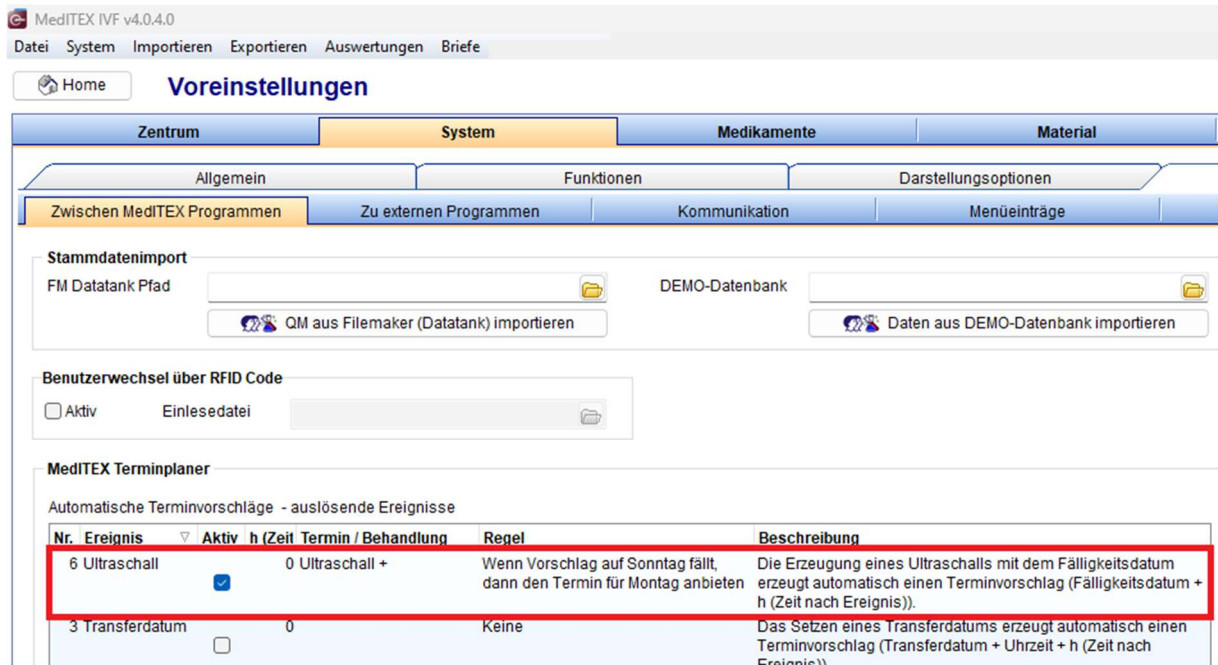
MedITEX IVF v4.0.4.0

Datei System Importieren Exportieren Auswertungen Briefe

Home

Voreinstellungen

Zentrum | System | Medikamente | Material

Allgemein | Funktionen | Darstellungsoptionen

Zwischen MedITEX Programmen | Zu externen Programmen | Kommunikation | Menüeinträge

Stammdatenimport

FM Datatank Pfad

DEMO-Datenbank

QM aus Filemaker (Datatank) importieren

Daten aus DEMO-Datenbank importieren

Benutzerwechsel über RFID Code

Aktiv

Einlesedatei

MedITEX Terminplaner

Automatische Terminvorschläge - auslösende Ereignisse

| Nr. | Ereignis | Aktiv | h (Zeit | Termin / Behandlung | Regel | Beschreibung |
|---|---|---|---|---|---|---|
| 6 | Ultraschall | ☑ | 0 | Ultraschall + | Wenn Vorschlag auf Sonntag fällt, dann den Termin für Montag anbieten | Die Erzeugung eines Ultraschalls mit dem Fälligkeitsdatum erzeugt automatisch einen Terminvorschlag (Fälligkeitsdatum + h (Zeit nach Ereignis)). |
| 3 | Transferdatum | ☐ | 0 | | Keine | Das Setzen eines Transferdatums erzeugt automatisch einen Terminvorschlag (Transferdatum + Uhrzeit + h (Zeit nach Ereignis)). |